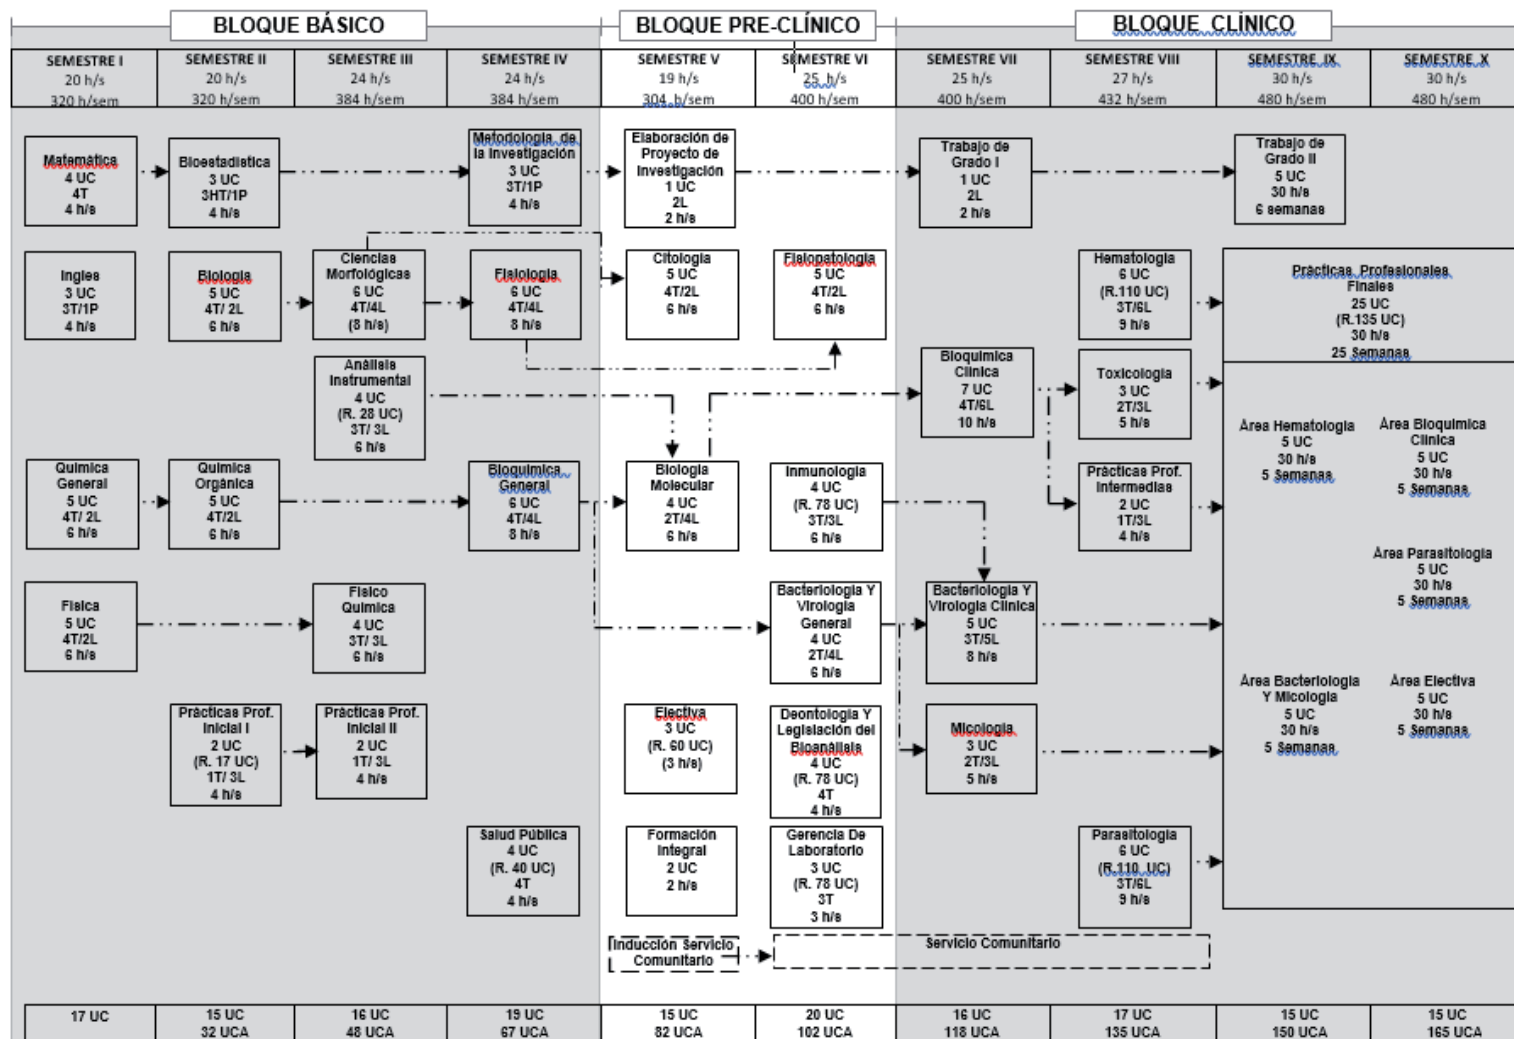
BLOQUE BÁSICO

BLOQUE PRE-CLÍNICO

BLOQUE CLÍNICO

| SEMESTRE I 20 h/s 320 h/sem | SEMESTRE II 20 h/s 320 h/sem | SEMESTRE III 24 h/s 384 h/sem | SEMESTRE IV 24 h/s 384 h/sem | SEMESTRE V 19 h/s 304 h/sem | SEMESTRE VI 25 h/s 400 h/sem | SEMESTRE VII 25 h/s 400 h/sem | SEMESTRE VIII 27 h/s 432 h/sem | SEMESTRE IX 30 h/s 480 h/sem | SEMESTRE X 30 h/s 480 h/sem |
|---|---|---|---|---|---|---|---|---|---|

Matemática 4 UC 4T 4 h/s

Bioestadística 3 UC 3HT/1P 4 h/s

Metodología de la Investigación 3 UC 3T/1P 4 h/s

Elaboración de Proyecto de Investigación 1 UC 2L 2 h/s

Trabajo de Grado I 1 UC 2L 2 h/s

Trabajo de Grado II 5 UC 30 h/s 6 semanas

Ingles 3 UC 3T/1P 4 h/s

Biología 5 UC 4T/ 2L 6 h/s

Ciencias Morfológicas 6 UC 4T/4L (8 h/s)

Fisiología 6 UC 4T/4L 8 h/s

Citología 5 UC 4T/2L 6 h/s

Fisiopatología 5 UC 4T/2L 6 h/s

Hematología 6 UC (R.110 UC) 3T/6L 9 h/s

Prácticas Profesionales Finales 25 UC (R.135 UC) 30 h/s 25 Semanas

Análisis Instrumental 4 UC (R. 28 UC) 3T/ 3L 6 h/s

Bioquímica Clínica 7 UC 4T/6L 10 h/s

Toxicología 3 UC 2T/3L 5 h/s

Área Hematología 5 UC 30 h/s 5 Semanas

Área Bioquímica Clínica 5 UC 30 h/s 5 Semanas

Química General 5 UC 4T/ 2L 6 h/s

Química Orgánica 5 UC 4T/2L 6 h/s

Bioquímica General 6 UC 4T/4L 8 h/s

Biología Molecular 4 UC 2T/4L 6 h/s

Inmunología 4 UC (R. 78 UC) 3T/3L 6 h/s

Prácticas Prof. Intermedias 2 UC 1T/3L 4 h/s

Área Parasitología 5 UC 30 h/s 5 Semanas

Física 5 UC 4T/2L 6 h/s

Físico Química 4 UC 3T/ 3L 6 h/s

Bacteriología Y Virología General 4 UC 2T/4L 6 h/s

Bacteriología Y Virología Clínica 5 UC 3T/5L 8 h/s

Prácticas Prof. Inicial I 2 UC (R. 17 UC) 1T/ 3L 4 h/s

Prácticas Prof. Inicial II 2 UC 1T/ 3L 4 h/s

Electiva 3 UC (R. 60 UC) (3 h/s)

Deontología Y Legislación del Bioanálisis 4 UC (R. 78 UC) 4T 4 h/s

Micología 3 UC 2T/3L 5 h/s

Área Bacteriología Y Micología 5 UC 30 h/s 5 Semanas

Área Electiva 5 UC 30 h/s 5 Semanas

Salud Pública 4 UC (R. 40 UC) 4T 4 h/s

Formación Integral 2 UC 2 h/s

Gerencia De Laboratorio 3 UC (R. 78 UC) 3T 3 h/s

Parasitología 6 UC (R.110 UC) 3T/6L 9 h/s

Inducción Servicio Comunitario

Servicio Comunitario

| 17 UC | 15 UC 32 UCA | 16 UC 48 UCA | 19 UC 67 UCA | 15 UC 82 UCA | 20 UC 102 UCA | 16 UC 118 UCA | 17 UC 135 UCA | 15 UC 150 UCA | 15 UC 165 UCA |
|---|---|---|---|---|---|---|---|---|---|